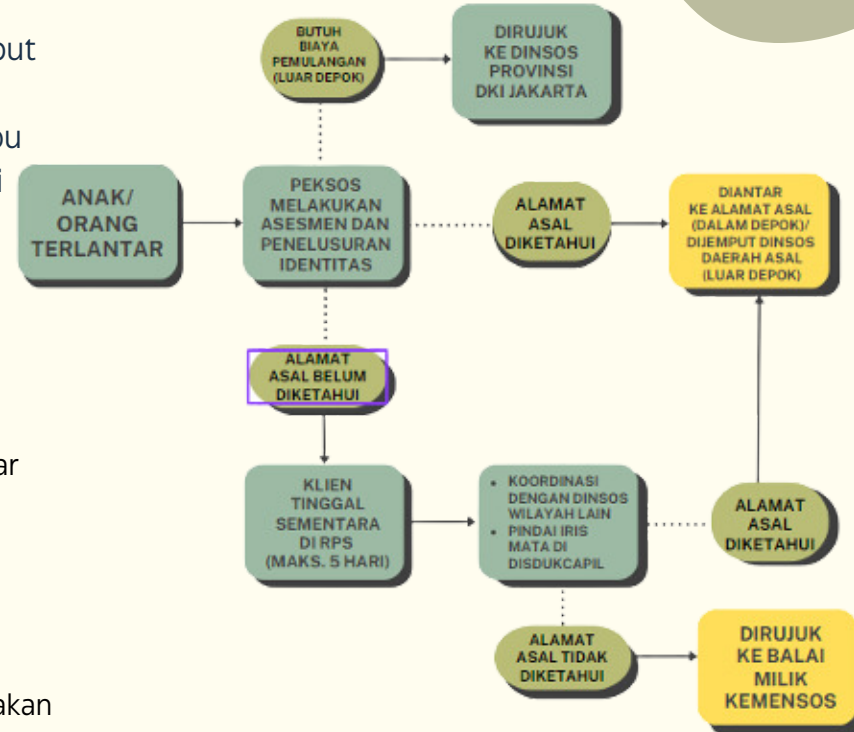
out

ou
i

ar

akan

BUTUH BIAYA PEMULANGAN (LUAR DEPOK)

DIRUJUK KE DINSOS PROVINSI DKI JAKARTA

ANAK/ ORANG TERLANTAR

PEKSOS MELAKUKAN ASESMEN DAN PENELUSURAN IDENTITAS

ALAMAT ASAL DIKETAHUI

DIANTAR KE ALAMAT ASAL (DALAM DEPOK)/ DIJEMPUT DINSOS DAERAH ASAL (LUAR DEPOK)

ALAMAT ASAL BELUM DIKETAHUI

KLIEN TINGGAL SEMENTARA DI RPS (MAKS. 5 HARI)

- KOORDINASI DENGAN DINSOS WILAYAH LAIN
- PINDAI IRIS MATA DI DISDUKCAPIL

ALAMAT ASAL DIKETAHUI

ALAMAT ASAL TIDAK DIKETAHUI

DIRUJUK KE BALAI MILIK KEMENSOS